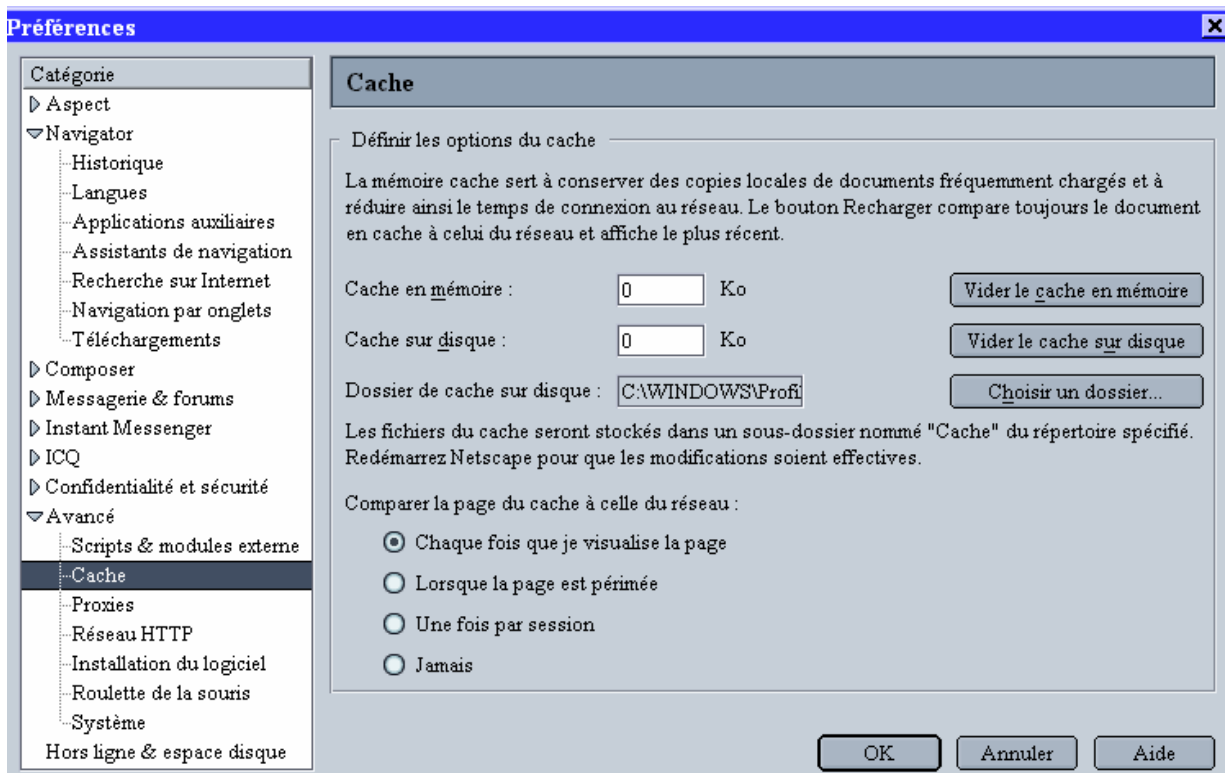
Préférences

Catégorie
Aspect
Navigator
Historique
Langues
Applications auxiliaires
Assistants de navigation
Recherche sur Internet
Navigation par onglets
Téléchargements
Composer
Messagerie & forums
Instant Messenger
ICQ
Confidentialité et sécurité
Avancé
Scripts & modules externe
Cache
Proxies
Réseau HTTP
Installation du logiciel
Roulette de la souris
Système
Hors ligne & espace disque

Cache

Définir les options du cache

La mémoire cache sert à conserver des copies locales de documents fréquemment chargés et à réduire ainsi le temps de connexion au réseau. Le bouton Recharger compare toujours le document en cache à celui du réseau et affiche le plus récent.

Cache en mémoire : 0 Ko Vider le cache en mémoire

Cache sur disque : 0 Ko Vider le cache sur disque

Dossier de cache sur disque : C:\WINDOWS\Profi Choisir un dossier...

Les fichiers du cache seront stockés dans un sous-dossier nommé "Cache" du répertoire spécifié. Redémarrez Netscape pour que les modifications soient effectives.

Comparer la page du cache à celle du réseau :

Chaque fois que je visualise la page
Lorsque la page est périmée
Une fois par session
Jamais

OK Annuler Aide